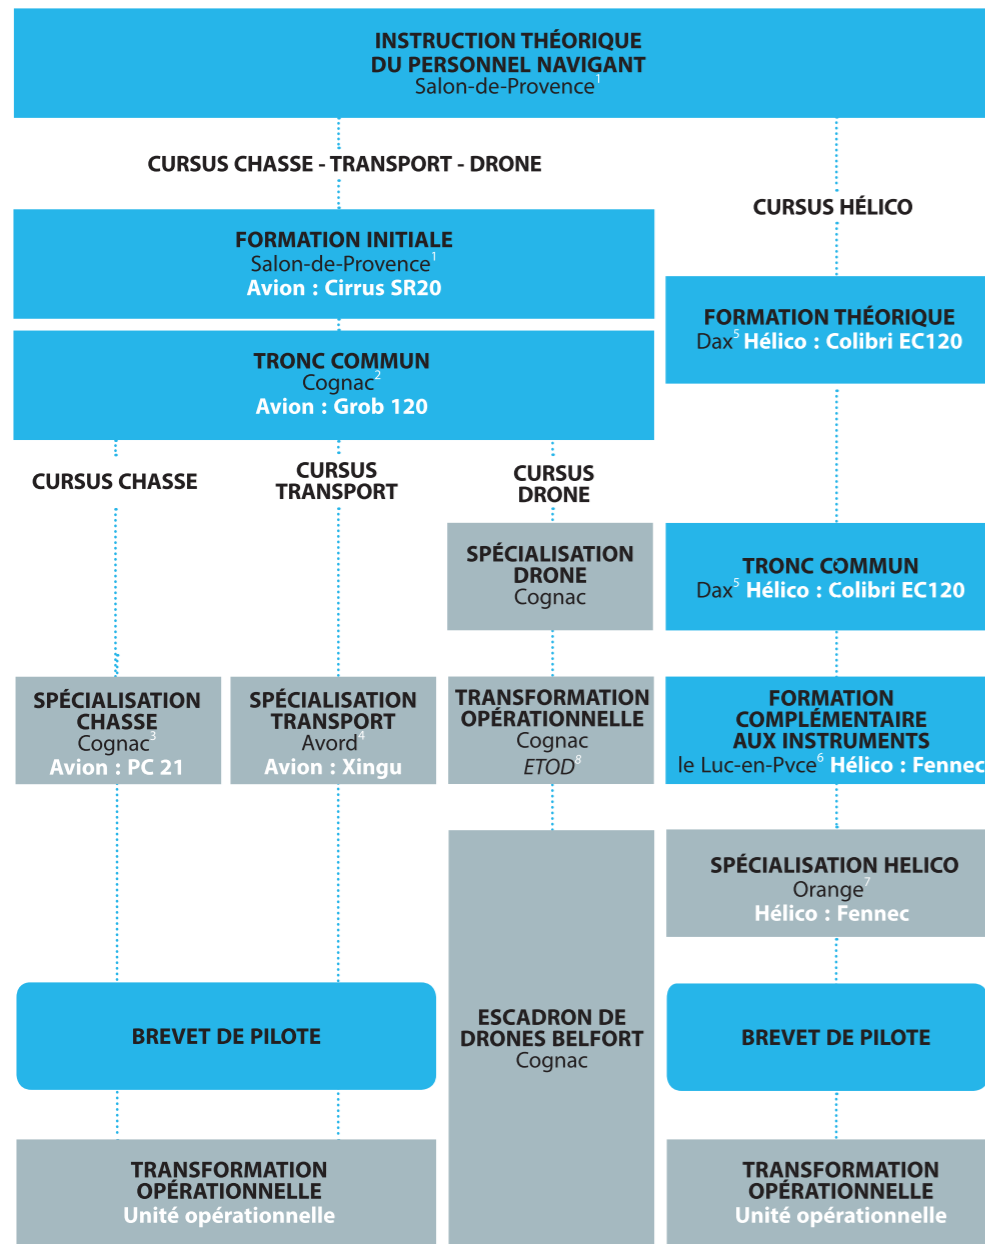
INSTRUCTION THÉORIQUE
DU PERSONNEL NAVIGANT
Salon-de-Provence$^1$

CURSUS CHASSE - TRANSPORT - DRONE

CURSUS HÉLICO

FORMATION INITIALE
Salon-de-Provence$^1$
Avion : Cirrus SR20

FORMATION THÉORIQUE
Dax$^5$ Hélico : Colibri EC120

TRONC COMMUN
Cognac$^2$
Avion : Grob 120

CURSUS CHASSE

CURSUS TRANSPORT

CURSUS DRONE

SPÉCIALISATION DRONE
Cognac

TRONC COMMUN
Dax$^5$ Hélico : Colibri EC120

SPÉCIALISATION CHASSE
Cognac$^3$
Avion : PC 21

SPÉCIALISATION TRANSPORT
Avord$^4$
Avion : Xingu

TRANSFORMATION OPÉRATIONNELLE
Cognac
ETOD$^8$

FORMATION COMPLÉMENTAIRE AUX INSTRUMENTS
le Luc-en-Pvce$^6$ Hélico : Fennec

SPÉCIALISATION HELICO
Orange$^7$
Hélico : Fennec

BREVET DE PILOTE

ESCADRON DE DRONES BELFORT
Cognac

BREVET DE PILOTE

TRANSFORMATION OPÉRATIONNELLE
Unité opérationnelle

TRANSFORMATION OPÉRATIONNELLE
Unité opérationnelle